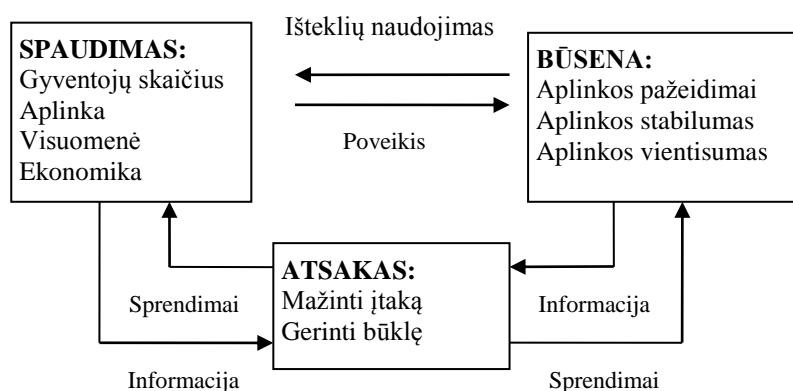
SPAUDIMAS:
Gyventojų skaičius
Aplinka
Visuomenė
Ekonomika

Išteklių naudojimas

Poveikis

BŪSENA:
Aplinkos pažeidimai
Aplinkos stabilumas
Aplinkos vientisumas

ATSAKAS:
Mažinti įtaką
Gerinti būklę

Sprendimai

Informacija

Informacija

Sprendimai